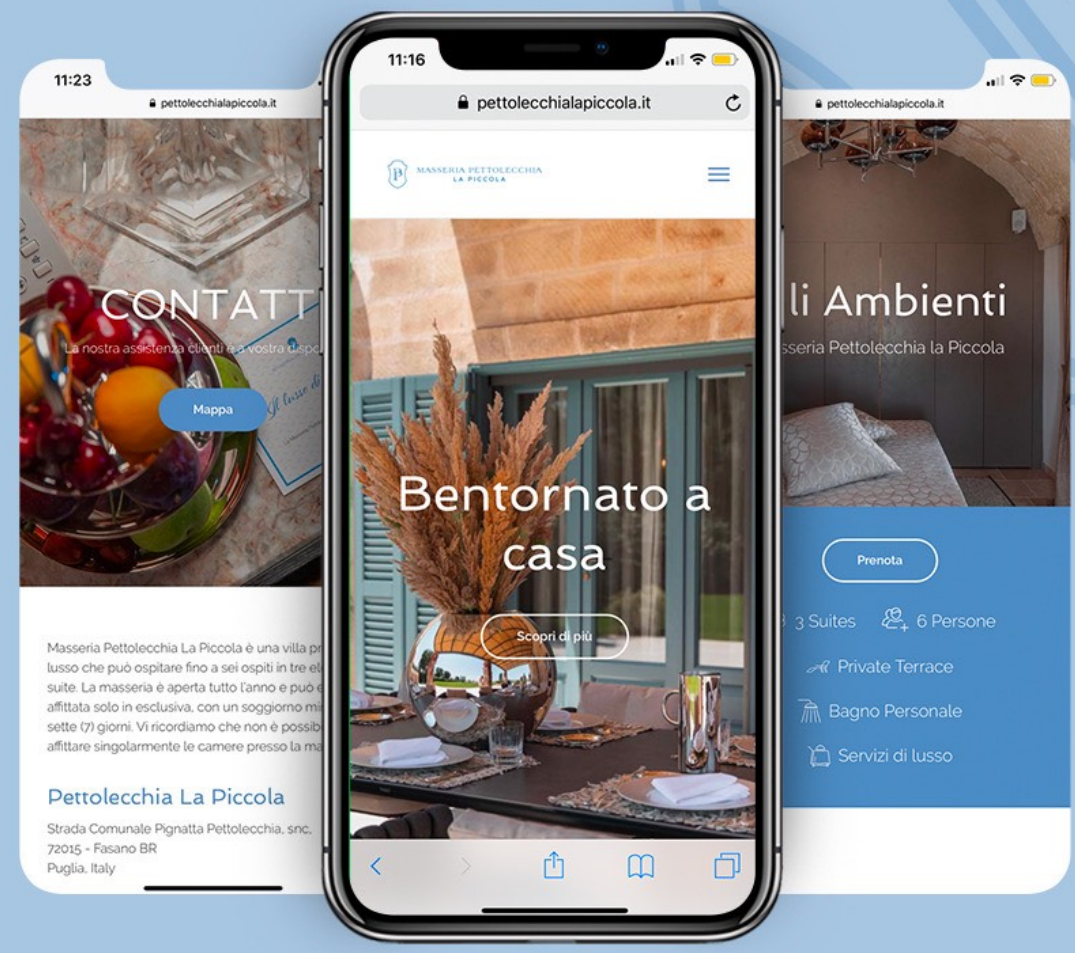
11:23

pettolecchialapiccola.it

CONTATT

La nostra assistenza clienti è a vostra dispo

Mappa

Masseria Pettolecchia La Piccola è una villa pr lusso che può ospitare fino a sei ospiti in tre el suite. La masseria è aperta tutto l'anno e può e affittata solo in esclusiva, con un soggiorno mi sette (7) giorni. Vi ricordiamo che non è possib affittare singolarmente le camere presso la ma

Pettolecchia La Piccola

Strada Comunale Pignatta Pettolecchia, snc, 72015 - Fasano BR
Puglia, Italy

11:16

pettolecchialapiccola.it

MASSERIA PETTOLECCHIA
LA PICCOLA

Bentornato a casa

Scopri di più

pettolecchialapiccola.it

li Ambienti

sseria Pettolecchia la Piccola

Prenota

3 Suites

6 Persone

Private Terrace

Bagno Personale

Servizi di lusso